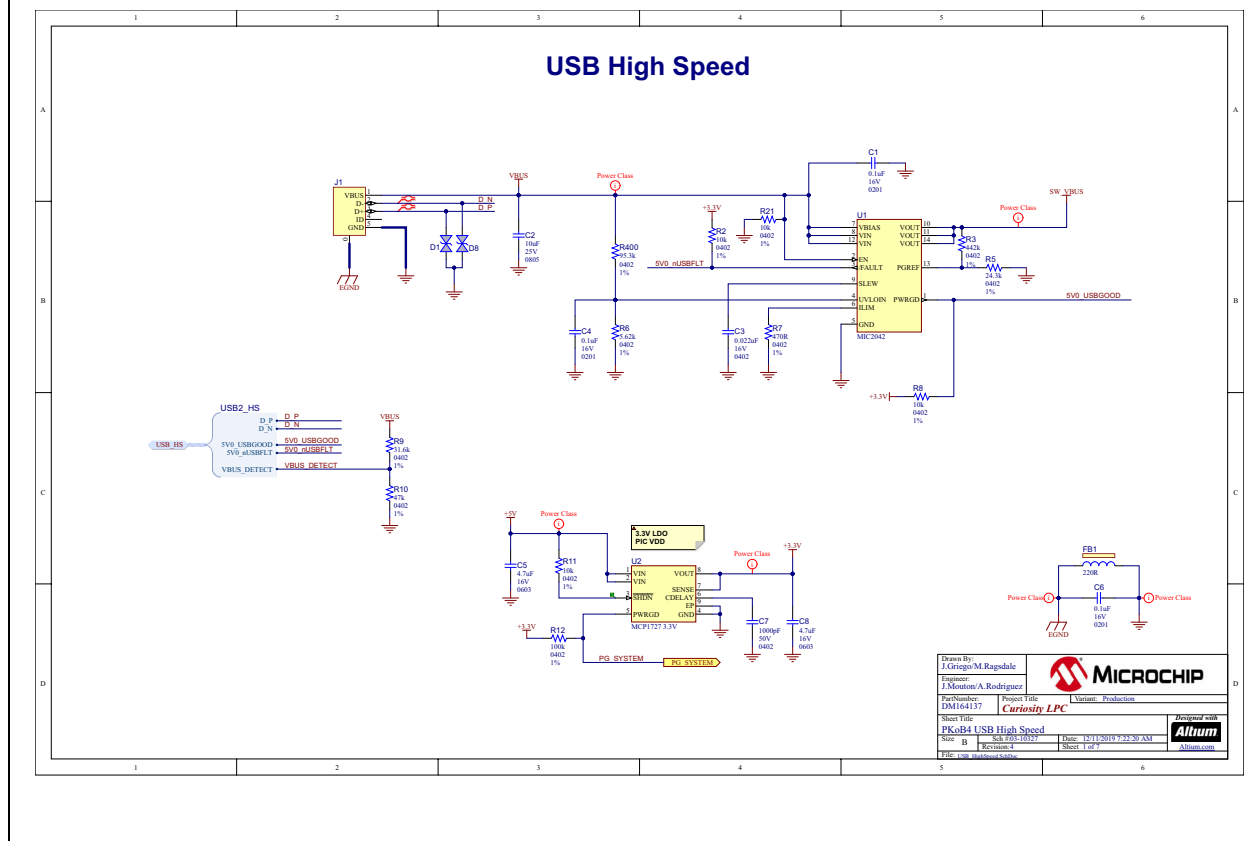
1 2 3 4 5 6

A B C D

USB High Speed

J1
VBUS
D-
D+
ID
GND
1
2
3
4
5
EGND
D1 D8
D_N
D_P
VBUS
C2
10uF
25V
0805
Power Class
R400
95.3k
0402
1%
5V0_nUSBFLT
+3.3V
R2
10k
0402
1%
R21
10k
0402
1%
C1
0.1uF
16V
0201
U1
7 VBIAS
8 VIN
12 VIN
2 EN
3 /FAULT
9 SLEW
4 UVLOIN
6 ILIM
5 GND
10 VOUT
11 VOUT
14 VOUT
13 PGREF
1 PWRGD
MIC2042
SW_VBUS
Power Class
R3
442k
0402
1%
R5
24.3k
0402
1%
5V0_USBGOOD
C4
0.1uF
16V
0201
R6
5.62k
0402
1%
C3
0.022uF
16V
0402
R7
470R
0402
1%
+3.3V
R8
10k
0402
1%

USB_HS
USB2_HS
D_P
D_N
5V0_USBGOOD
5V0_nUSBFLT
VBUS_DETECT
D_P
D_N
5V0_USBGOOD
5V0_nUSBFLT
VBUS_DETECT
VBUS
R9
31.6k
0402
1%
R10
47k
0402
1%

+5V
Power Class
C5
4.7uF
16V
0603
R11
10k
0402
1%
3.3V LDO
PIC VDD
U2
1 VIN
2 VIN
3 SHDN
5 PWRGD
8 VOUT
7 SENSE
6 CDELAY
9 EP
4 GND
MCP1727 3.3V
Power Class
+3.3V
C7
1000pF
50V
0402
C8
4.7uF
16V
0603
+3.3V
R12
100k
0402
1%
PG_SYSTEM
PG_SYSTEM

FB1
220R
Power Class
C6
0.1uF
16V
0201
Power Class
EGND

Drawn By:
J.Griego/M.Ragsdale
Engineer:
J.Mouton/A.Rodriguez
MICROCHIP
PartNumber:
DM164137
Project Title
Curiosity LPC
Variant: Production
Sheet Title
PKoB4 USB High Speed
Designed with
Altium
Altium.com
Size B
Sch #:03-10327
Revision:4
Date: 12/11/2019 7:22:20 AM
Sheet 1 of 7
File: USB_HighSpeed.SchDoc